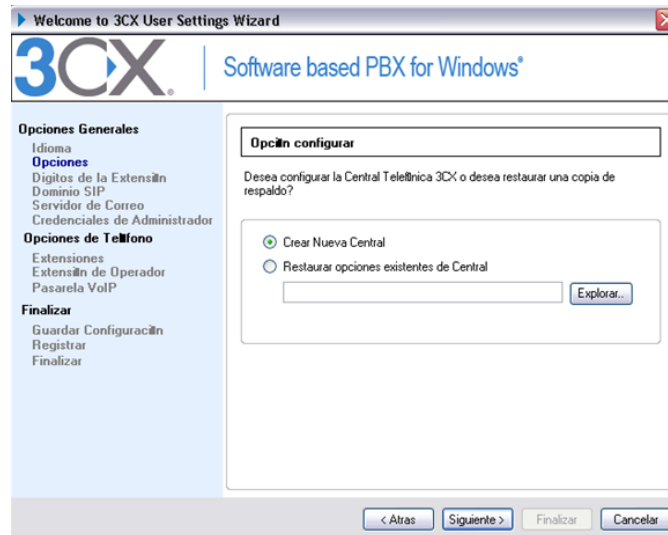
Welcome to 3CX User Settings Wizard

3CX. Software based PBX for Windows®

Opciones Generales
Idioma
Opciones
Digitos de la Extensiłn
Dominio SIP
Servidor de Correo
Credenciales de Administrador
Opciones de Telłfono
Extensiones
Extensiłn de Operador
Pasarela VoIP
Finalizar
Guardar Configuraciłn
Registrar
Finalizar

Opciłn configurar

Desea configurar la Central Telefłnica 3CX o desea restaurar una copia de respaldo?

Crear Nueva Central
Restaurar opciones existentes de Central

Explorar..

< Atras
Siguiente >
Finalizar
Cancelar